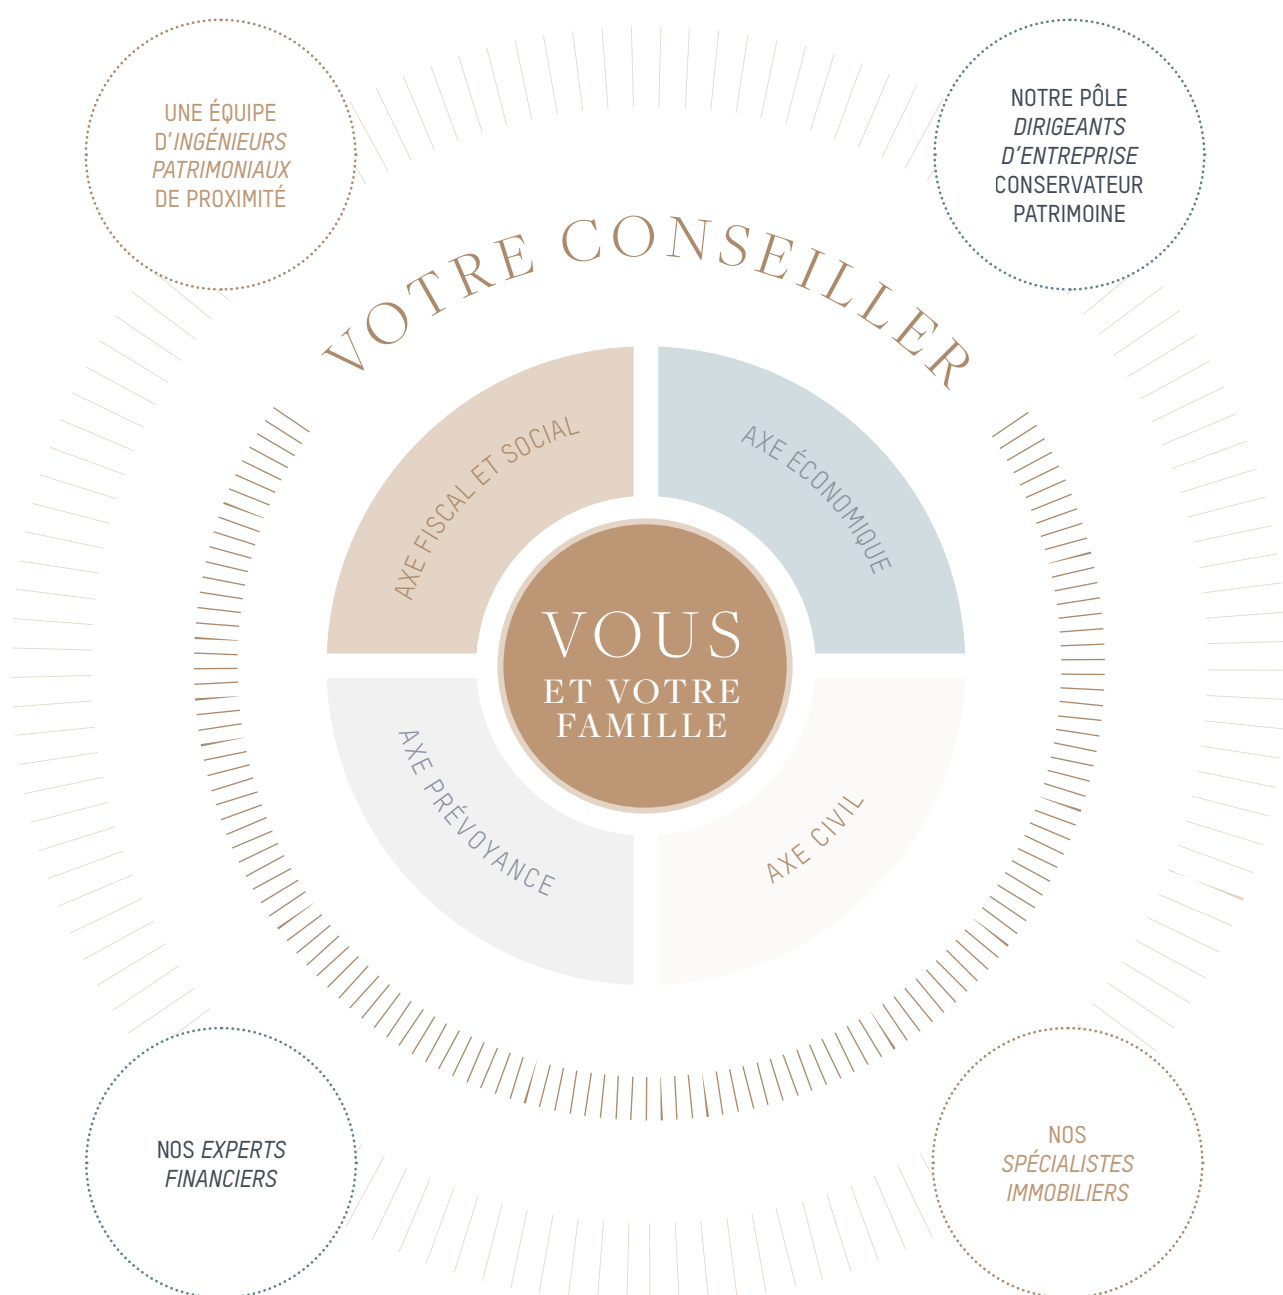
UNE ÉQUIPE D'INGÉNIEURS PATRIMONIAUX DE PROXIMITÉ

NOTRE PÔLE DIRIGEANTS D'ENTREPRISE CONSERVATEUR PATRIMOINE

VOTRE CONSEILLER

AXE FISCAL ET SOCIAL

AXE ÉCONOMIQUE

VOUS
ET VOTRE FAMILLE

AXE PRÉVOYANCE

AXE CIVIL

NOS EXPERTS FINANCIERS

NOS SPÉCIALISTES IMMOBILIERS